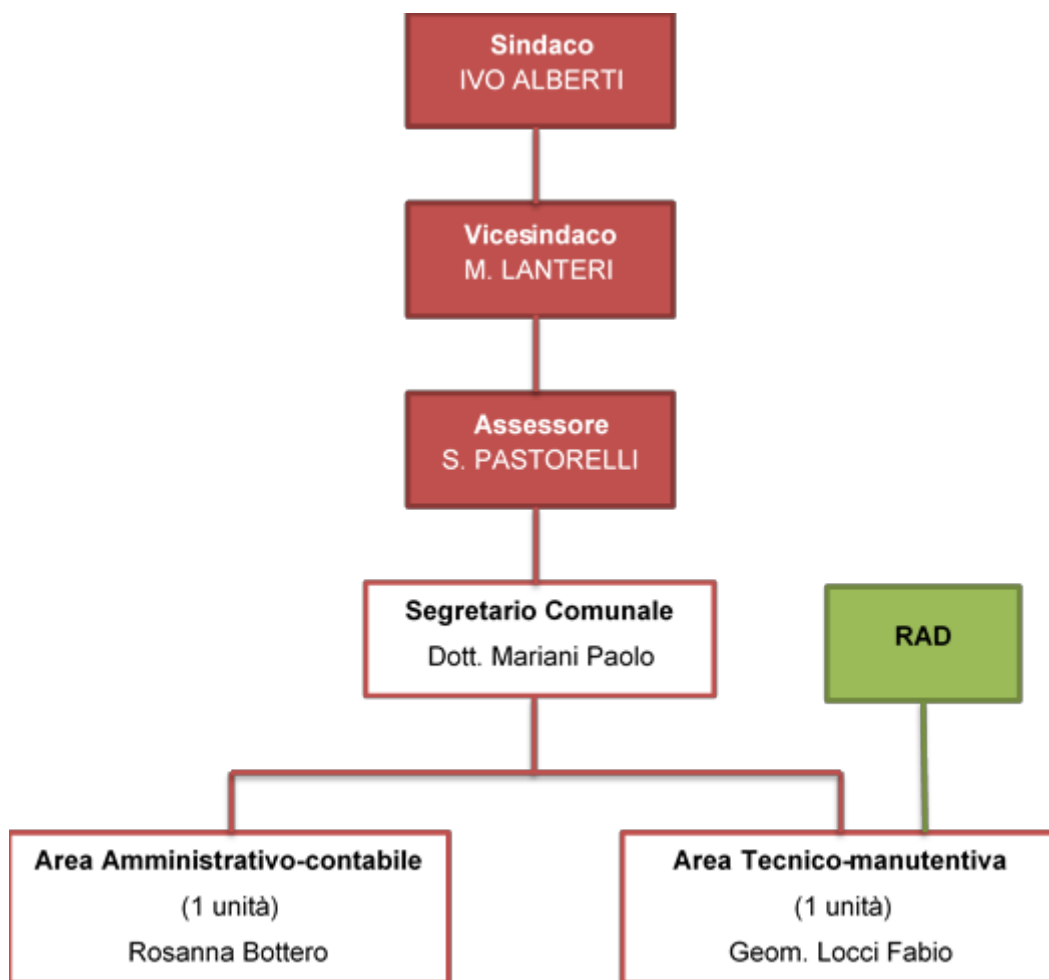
Sindaco
IVO ALBERTI

Vicesindaco
M. LANTERI

Assessore
S. PASTORELLI

Segretario Comunale
Dott. Mariani Paolo

RAD

Area Amministrativo-contabile
(1 unità)
Rosanna Bottero

Area Tecnico-manutentiva
(1 unità)
Geom. Locci Fabio